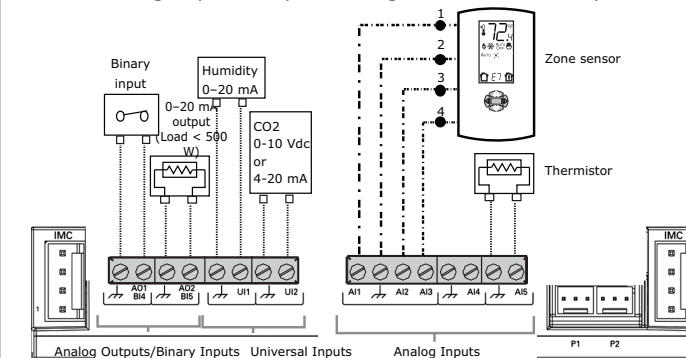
Binary input

Humidity 0–20 mA

0–20 mA output (Load < 500 W)

CO2 0-10 Vdc or 4-20 mA

1
2
3
4

72.4

E7

Zone sensor

Thermistor

IMC

AO1 BI4
AO2 BI5
UI1
UI2

AI1
AI2
AI3
AI4
AI5

IMC

P1
P2

Analog Outputs/Binary Inputs
Universal Inputs
Analog Inputs